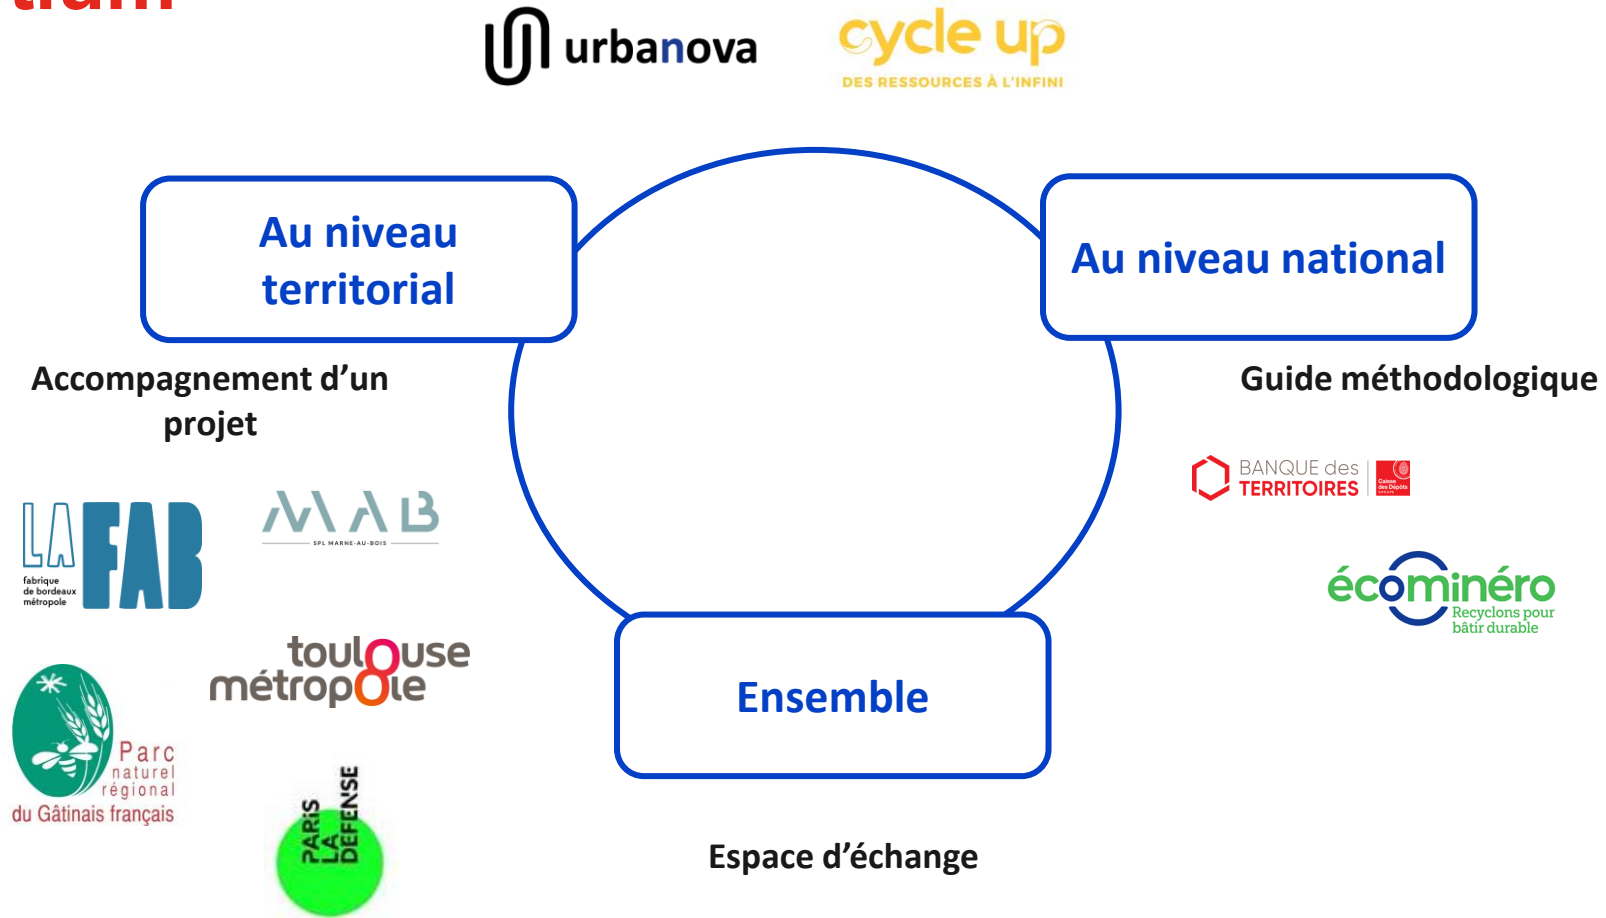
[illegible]

urbanova

cycle up
DES RESSOURCES À L'INFINI

Au niveau territorial

Au niveau national

Accompagnement d'un projet

Guide méthodologique

LA FAB
fabrique de bordeaux métropole

MAB
SPL MARNE-AU-BOIS

BANQUE des TERRITOIRES
Caisse des Dépôts

écominéro
Recyclons pour bâtir durable

toulouse métropole

Parc naturel régional du Gâtinais français

Ensemble

PARIS LA DEFENSE

Espace d'échange